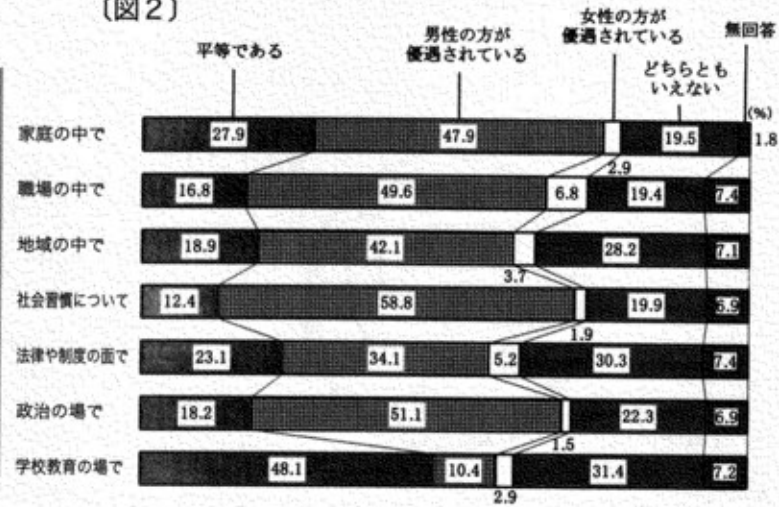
〔図2〕

平等である
男性の方が優遇されている
女性の方が優遇されている
どちらともいえない
無回答
(%)

| | 平等である | 男性の方が優遇されている | 女性の方が優遇されている | どちらともいえない | 無回答 |
|---|---|---|---|---|---|
| 家庭の中で | 27.9 | 47.9 | 2.9 | 19.5 | 1.8 |
| 職場の中で | 16.8 | 49.6 | 6.8 | 19.4 | 7.4 |
| 地域の中で | 18.9 | 42.1 | 3.7 | 28.2 | 7.1 |
| 社会習慣について | 12.4 | 58.8 | 1.9 | 19.9 | 6.9 |
| 法律や制度の面で | 23.1 | 34.1 | 5.2 | 30.3 | 7.4 |
| 政治の場で | 18.2 | 51.1 | 1.5 | 22.3 | 6.9 |
| 学校教育の場で | 48.1 | 10.4 | 2.9 | 31.4 | 7.2 |